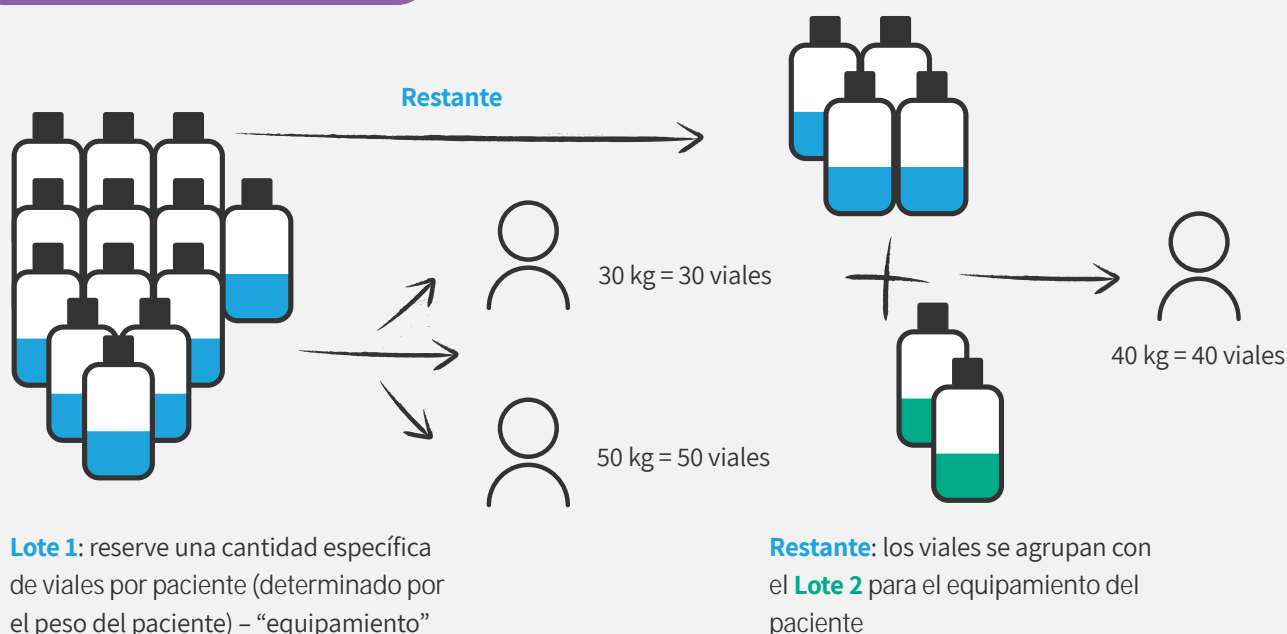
Restante

30 kg = 30 viales

50 kg = 50 viales

40 kg = 40 viales

Lote 1: reserve una cantidad específica de viales por paciente (determinado por el peso del paciente) – “equipamiento”

Restante: los viales se agrupan con el Lote 2 para el equipamiento del paciente